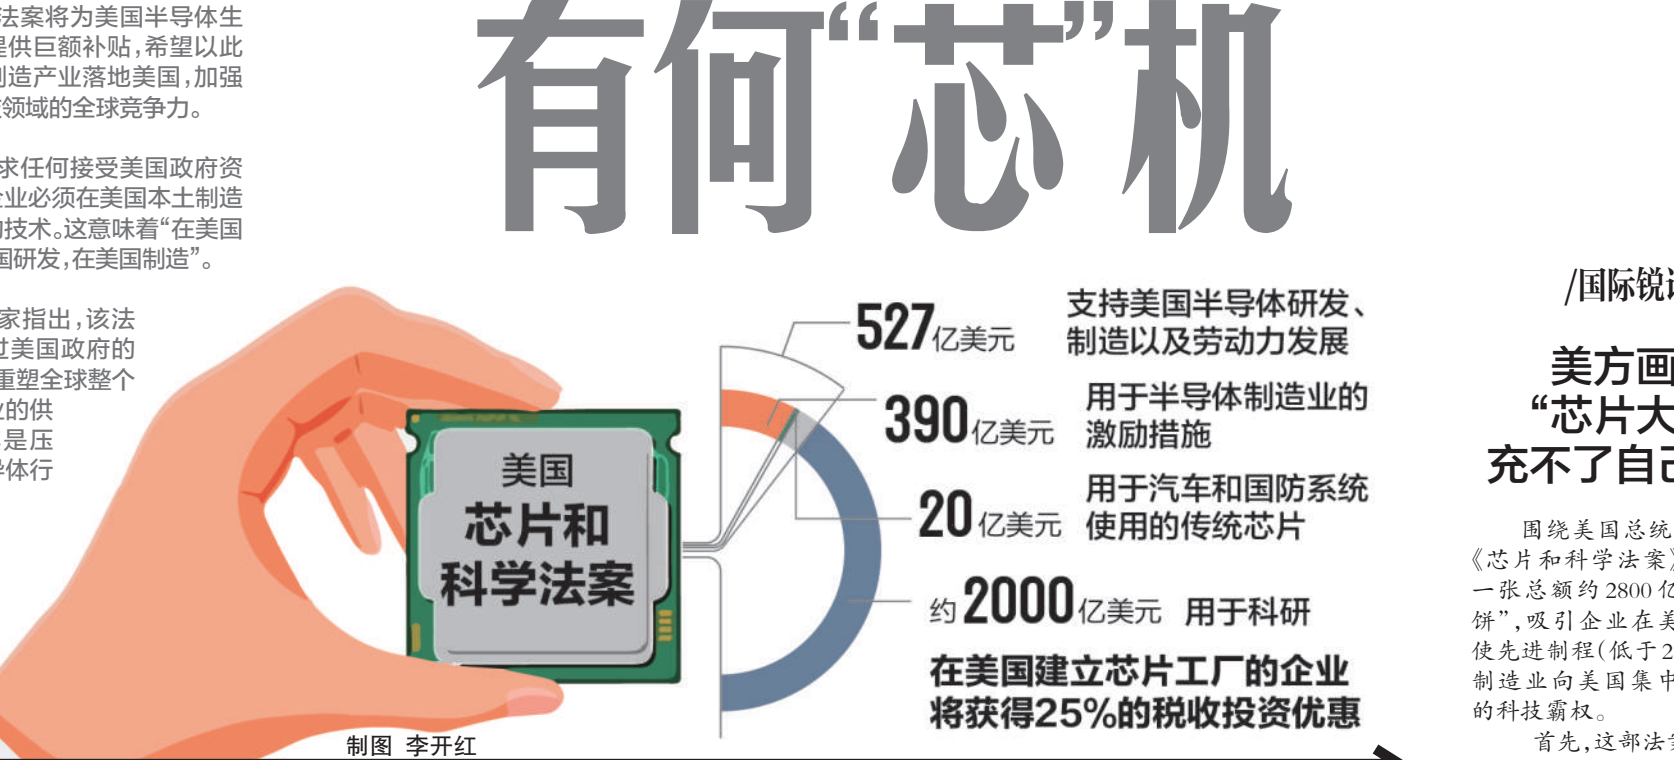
法案将为美国半导体生提供巨额补贴，希望以此制造产业落地美国，加强领域的全球竞争力。

求任何接受美国政府资企业必须在美国本土制造的技术。这意味着“在美国国研发，在美国制造”。

家指出，该法过美国政府的重塑全球整个的供是压体行

有何“芯”机

美国
芯片和
科学法案

527亿美元 支持美国半导体研发、制造以及劳动力发展

390亿美元 用于半导体制造业的激励措施

20亿美元 用于汽车和国防系统使用的传统芯片

约2000亿美元 用于科研

在美国建立芯片工厂的企业将获得25%的税收投资优惠

制图 李开红

/国际锐

美方画
“芯片大
充不了自

围绕美国总统《芯片和科学法案》一张总额约2800亿饼”，吸引企业在美使先进制程(低于2制造业向美国集中的科技霸权。

首先，这部法